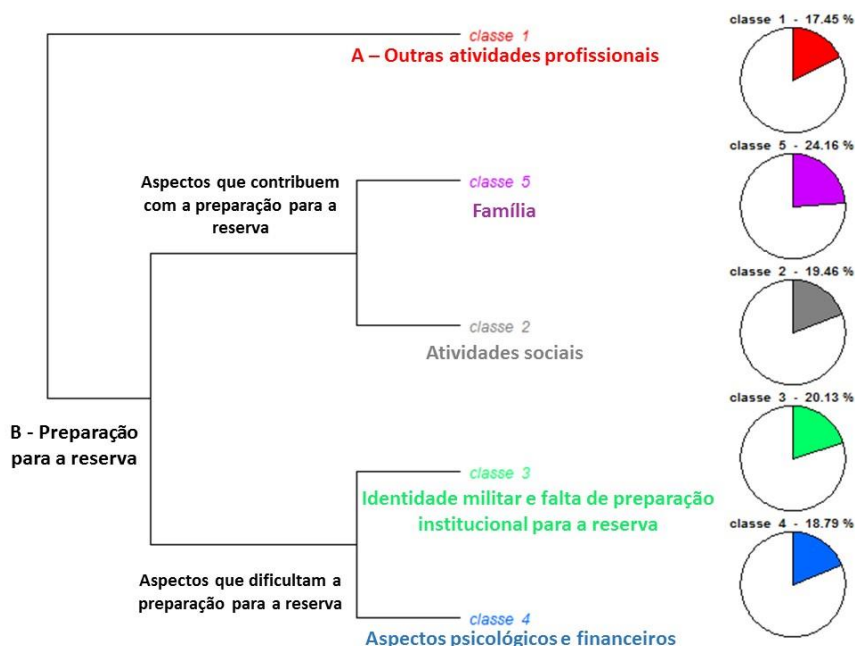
classe 1
A – Outras atividades profissionais

classe 1 - 17.45 %

Aspectos que contribuem com a preparação para a reserva

classe 5
Família

classe 5 - 24.16 %

classe 2
Atividades sociais

classe 2 - 19.46 %

B - Preparação para a reserva

classe 3
Identidade militar e falta de preparação institucional para a reserva

classe 3 - 20.13 %

Aspectos que dificultam a preparação para a reserva

classe 4
Aspectos psicológicos e financeiros

classe 4 - 18.79 %